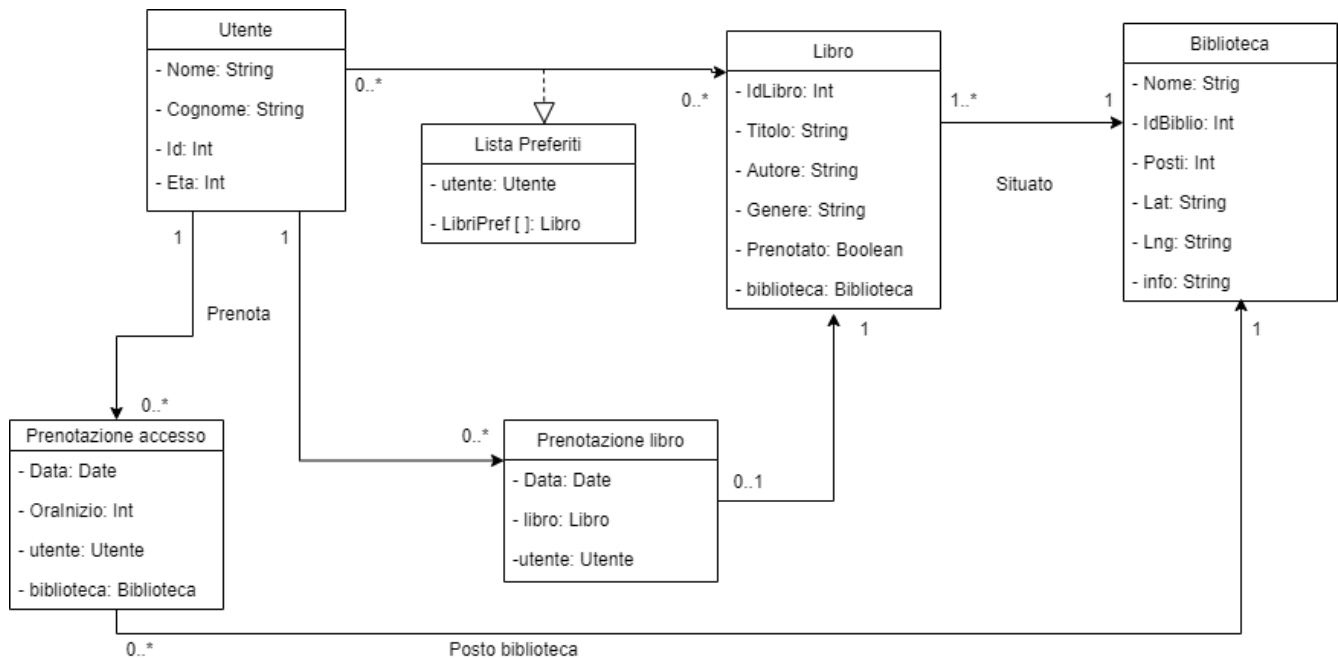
Utente
- Nome: String
- Cognome: String
- Id: Int
- Eta: Int

0..*

0..*

Lista Preferiti
- utente: Utente
- LibriPref [ ]: Libro

Libro
- IdLibro: Int
- Titolo: String
- Autore: String
- Genere: String
- Prenotato: Boolean
- biblioteca: Biblioteca

1..*

1

Situato

Biblioteca
- Nome: Strig
- IdBiblio: Int
- Posti: Int
- Lat: String
- Lng: String
- info: String

1

1

Prenota

1

1

0..*

Prenotazione accesso
- Data: Date
- OraInizio: Int
- utente: Utente
- biblioteca: Biblioteca

0..*

Prenotazione libro
- Data: Date
- libro: Libro
-utente: Utente

0..1

0..*

Posto biblioteca